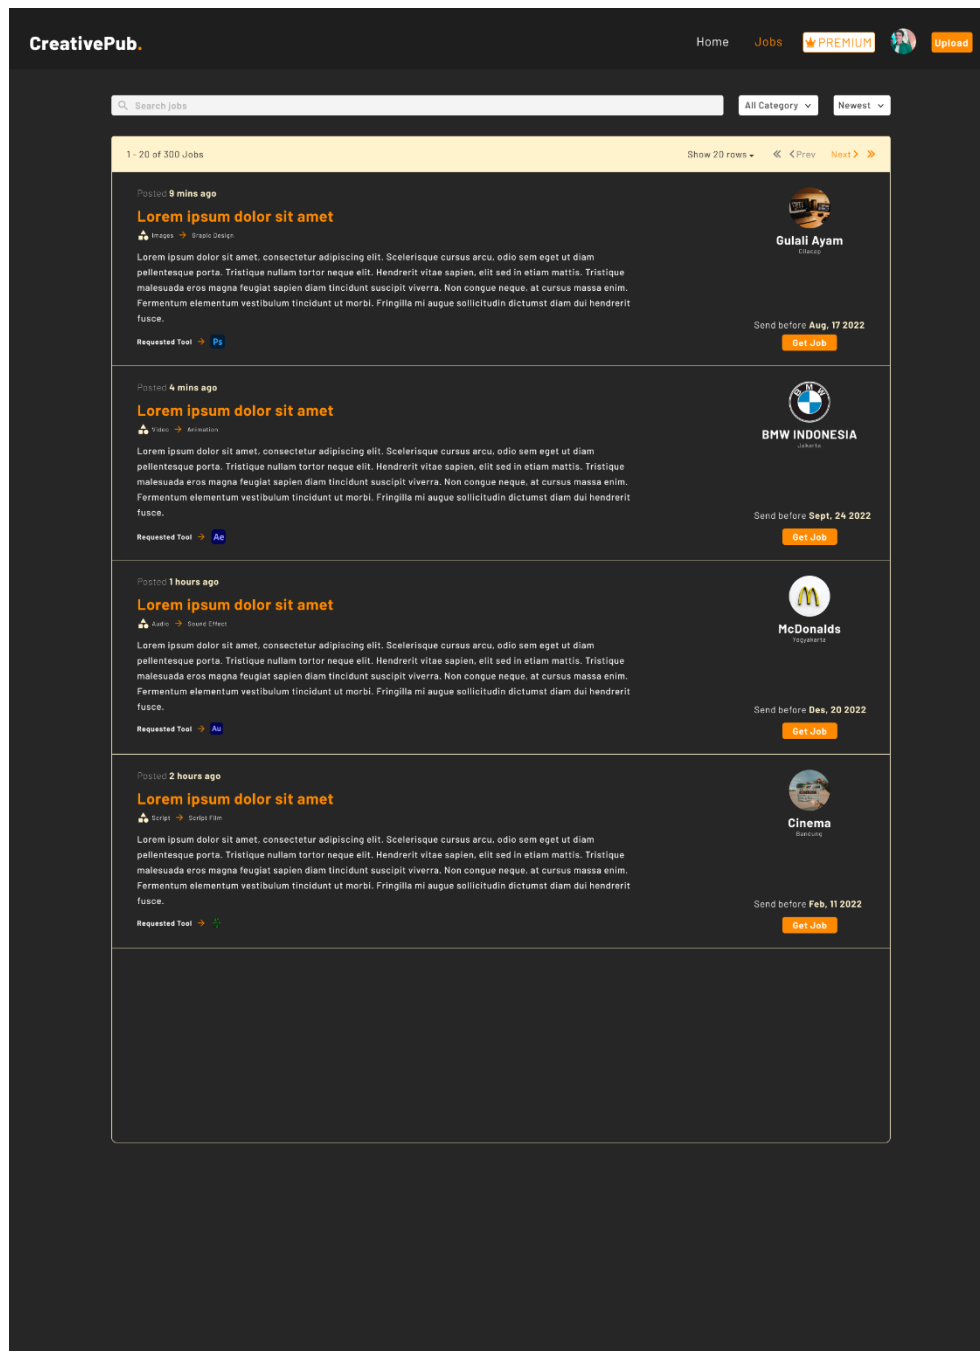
CreativePub.

Home Jobs PREMIUM Upload

Search jobs

All Category

Newest

1 - 20 of 300 Jobs

Show 20 rows

Prev Next

Posted 9 mins ago

Lorem ipsum dolor sit amet

Images → Grapic Design

Lorem ipsum dolor sit amet, consectetur adipiscing elit. Scelerisque cursus arcu, odio sem eget ut diam pellentesque porta. Tristique nullam tortor neque elit. Hendrerit vitae sapien, elit sed in etiam mattis. Tristique malesuada eros magna feugiat sapien diam tincidunt suscipit viverra. Non congue neque, at cursus massa enim. Fermentum elementum vestibulum tincidunt ut morbi. Fringilla mi augue sollicitudin dictumst diam dui hendrerit fusce.

Requested Tool → Ps

Gulali Ayam
Cilacap

Send before Aug, 17 2022

Get Job

Posted 4 mins ago

Lorem ipsum dolor sit amet

Video → Animation

Lorem ipsum dolor sit amet, consectetur adipiscing elit. Scelerisque cursus arcu, odio sem eget ut diam pellentesque porta. Tristique nullam tortor neque elit. Hendrerit vitae sapien, elit sed in etiam mattis. Tristique malesuada eros magna feugiat sapien diam tincidunt suscipit viverra. Non congue neque, at cursus massa enim. Fermentum elementum vestibulum tincidunt ut morbi. Fringilla mi augue sollicitudin dictumst diam dui hendrerit fusce.

Requested Tool → Ae

BMW INDONESIA
Jakarta

Send before Sept, 24 2022

Get Job

Posted 1 hours ago

Lorem ipsum dolor sit amet

Audio → Sound Effect

Lorem ipsum dolor sit amet, consectetur adipiscing elit. Scelerisque cursus arcu, odio sem eget ut diam pellentesque porta. Tristique nullam tortor neque elit. Hendrerit vitae sapien, elit sed in etiam mattis. Tristique malesuada eros magna feugiat sapien diam tincidunt suscipit viverra. Non congue neque, at cursus massa enim. Fermentum elementum vestibulum tincidunt ut morbi. Fringilla mi augue sollicitudin dictumst diam dui hendrerit fusce.

Requested Tool → Au

McDonalds
Yogyakarta

Send before Des, 20 2022

Get Job

Posted 2 hours ago

Lorem ipsum dolor sit amet

Script → Script Film

Lorem ipsum dolor sit amet, consectetur adipiscing elit. Scelerisque cursus arcu, odio sem eget ut diam pellentesque porta. Tristique nullam tortor neque elit. Hendrerit vitae sapien, elit sed in etiam mattis. Tristique malesuada eros magna feugiat sapien diam tincidunt suscipit viverra. Non congue neque, at cursus massa enim. Fermentum elementum vestibulum tincidunt ut morbi. Fringilla mi augue sollicitudin dictumst diam dui hendrerit fusce.

Requested Tool →

Cinema
Bandung

Send before Feb, 11 2022

Get Job